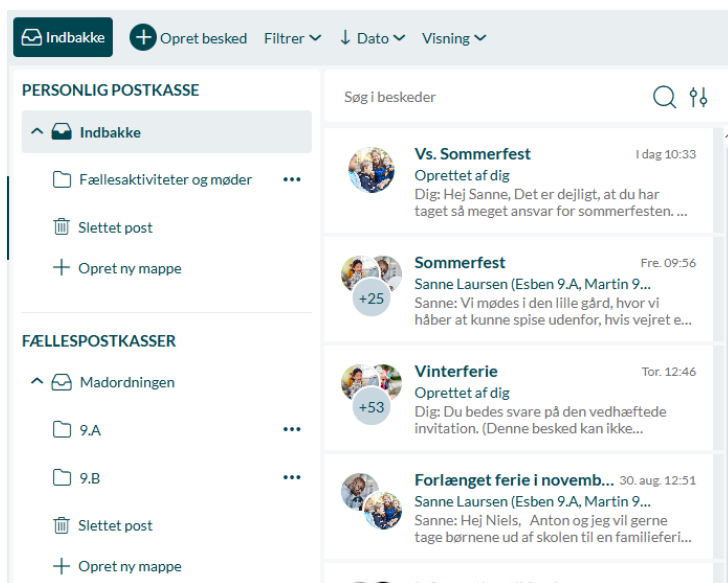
Indbakke
Opret besked
Filtrer
Dato
Visning

PERSONLIG POSTKASSE
Indbakke
Fællesaktiviteter og møder
Slettet post
Opret ny mappe

FÆLLESPOSTKASSER
Madordningen
9.A
9.B
Slettet post
Opret ny mappe

Søg i beskeder

Vs. Sommerfest
I dag 10:33
Oprettet af dig
Dig: Hej Sanne, Det er dejligt, at du har taget så meget ansvar for sommerfesten. …

+25
Sommerfest
Fre. 09:56
Sanne Laursen (Esben 9.A, Martin 9…
Sanne: Vi mødes i den lille gård, hvor vi håber at kunne spise udenfor, hvis vejret e…

+53
Vinterferie
Tor. 12:46
Oprettet af dig
Dig: Du bedes svare på den vedhæftede invitation. (Denne besked kan ikke…

Forlænget ferie i novemb…
30. aug. 12:51
Sanne Laursen (Esben 9.A, Martin 9…
Sanne: Hej Niels, Anton og jeg vil gerne tage børnene ud af skolen til en familieferi…